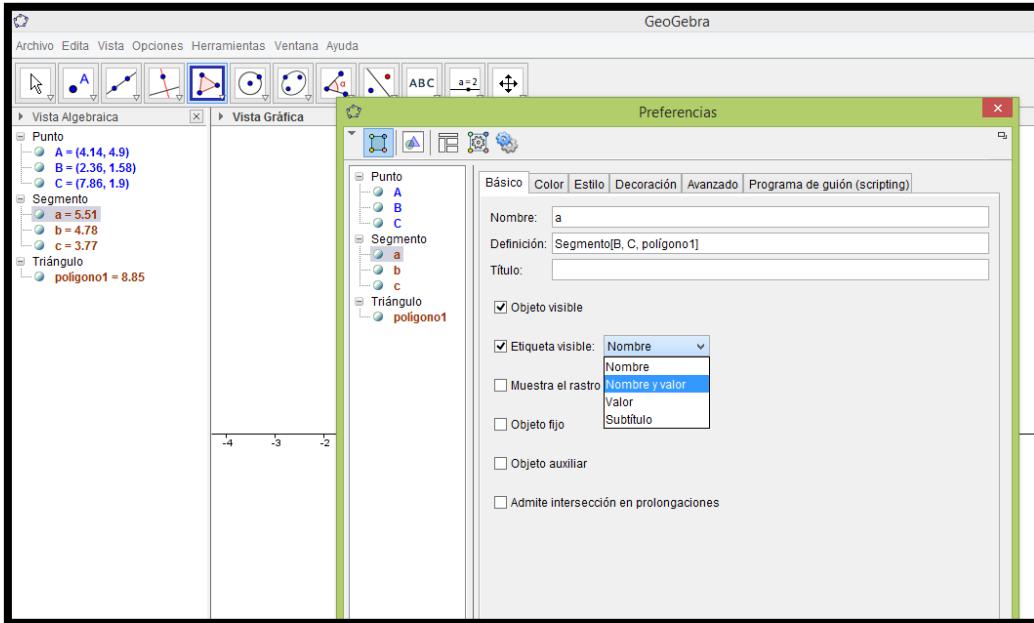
GeoGebra

Archivo Edita Vista Opciones Herramientas Ventana Ayuda

ABC a=2

Vista Algebraica

Punto
A = (4.14, 4.9)
B = (2.36, 1.58)
C = (7.86, 1.9)
Segmento
a = 5.51
b = 4.78
c = 3.77
Triángulo
polígono1 = 8.85

Vista Gráfica

-4 -3 -2

Preferencias

Punto
A
B
C
Segmento
a
b
c
Triángulo
polígono1

Básico | Color | Estilo | Decoración | Avanzado | Programa de guión (scripting)

Nombre: a
Definición: Segmento[B, C, polígono1]
Título:

Objeto visible

Etiqueta visible: Nombre
Nombre
Nombre y valor
Valor
Subtítulo

Muestra el rastro

Objeto fijo

Objeto auxiliar

Admite intersección en prolongaciones